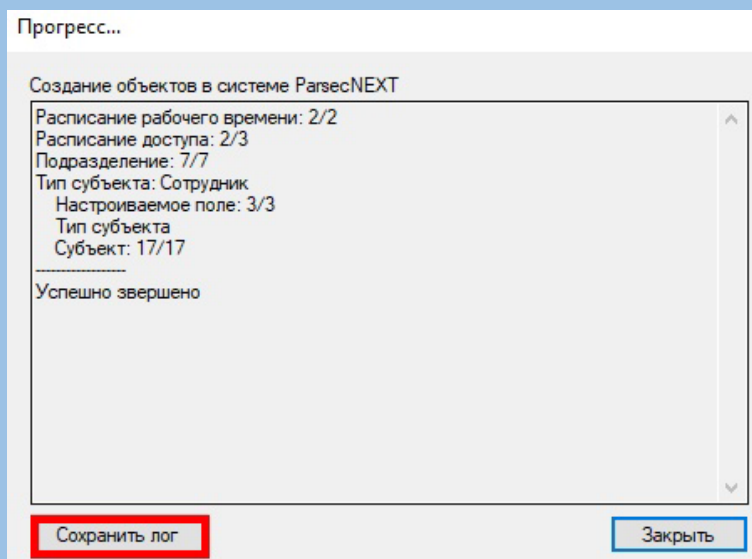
Прогресс...

Создание объектов в системе ParsecNEXT

Расписание рабочего времени: 2/2
Расписание доступа: 2/3
Подразделение: 7/7
Тип субъекта: Сотрудник
Настроиваемое поле: 3/3
Тип субъекта
Субъект: 17/17
------------------
Успешно звершено

Сохранить лог

Закрыть